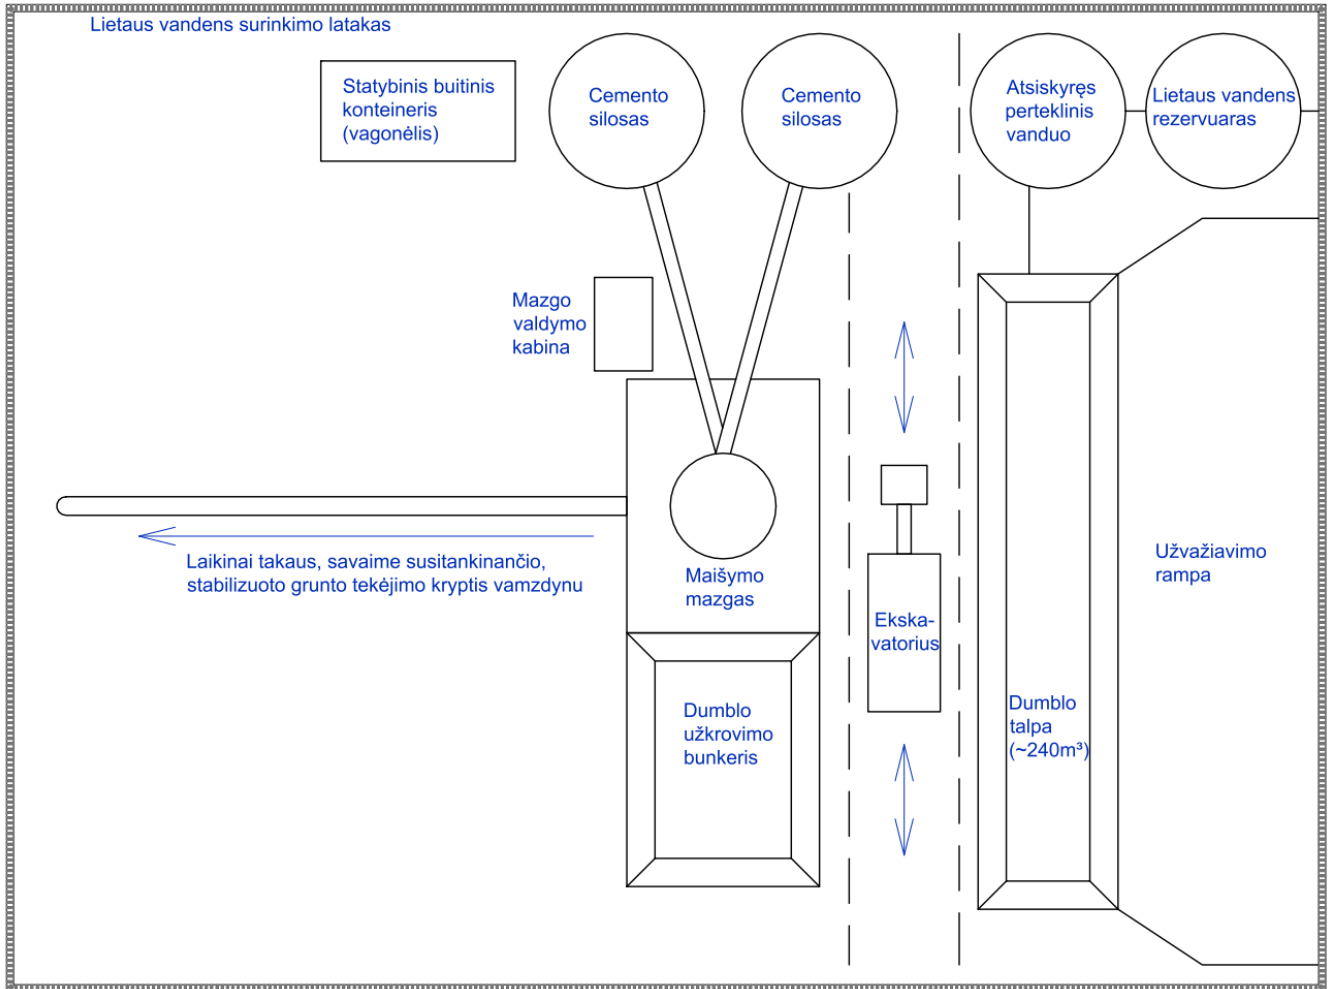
Lietaus vandens surinkimo latakas

Statybinis buitinis konteineris (vagonėlis)

Cemento silosas

Cemento silosas

Atsiskyręs perteklinis vanduo

Lietaus vandens rezervuaras

Mazgo valdymo kabina

Laikinai takaus, savaime susitankinančio, stabilizuoto grunto tekėjimo kryptis vamzdynu

Maišymo mazgas

Ekska-vatorius

Užvažiavimo rampa

Dumblo užkrovimo bunkeris

Dumblo talpa (~240m³)